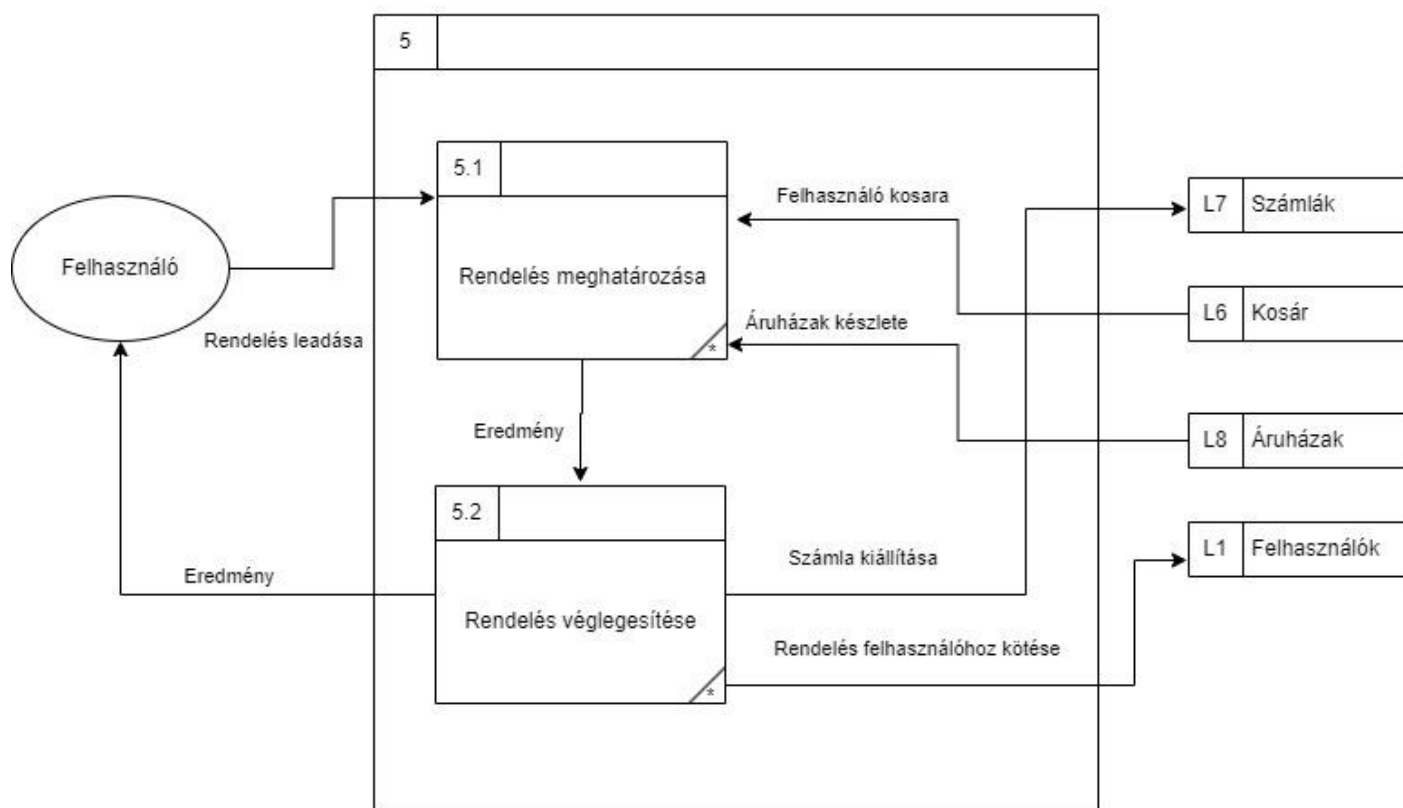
5

5.1

Rendelés meghatározása

*

Felhasználó

Rendelés leadása

Felhasználó kosara

Áruházak készlete

L7 Számlák

L6 Kosár

L8 Áruházak

Eredmény

5.2

Rendelés véglegesítése

*

Eredmény

Számla kiállítása

Rendelés felhasználóhoz kötése

L1 Felhasználók